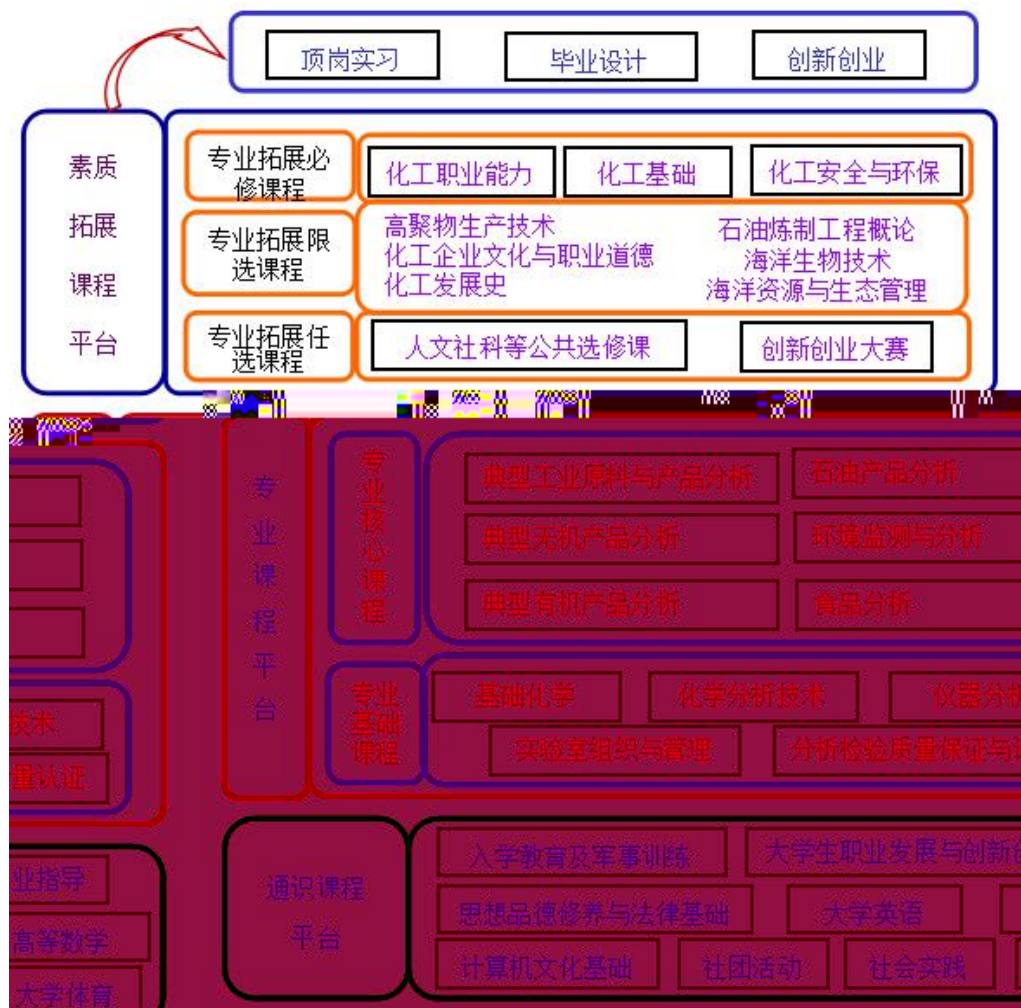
顶岗实习 毕业设计 创新创业

素质拓展课程平台

专业拓展必修课程
化工职业能力 化工基础 化工安全与环保

专业拓展限选课程
高聚物生产技术
化工企业文化与职业道德
化工发展史
石油炼制工程概论
海洋生物技术
海洋资源与生态管理

专业拓展任选课程
人文社科等公共选修课 创新创业大赛

专业课程平台

专业核心课程
典型工业原料与产品分析 石油产品分析
典型无机产品分析 环境监测与分析
典型有机产品分析 食品分析

专业基础课程
基础化学 化学分析技术 仪器分析
实验室组织与管理 分析检验质量保证与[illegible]

技术
量认证

通识课程平台
入学教育及军事训练 大学生职业发展与创新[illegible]
思想品德修养与法律基础 大学英语
计算机文化基础 社团活动 社会实践

业指导
高等数学
大学体育